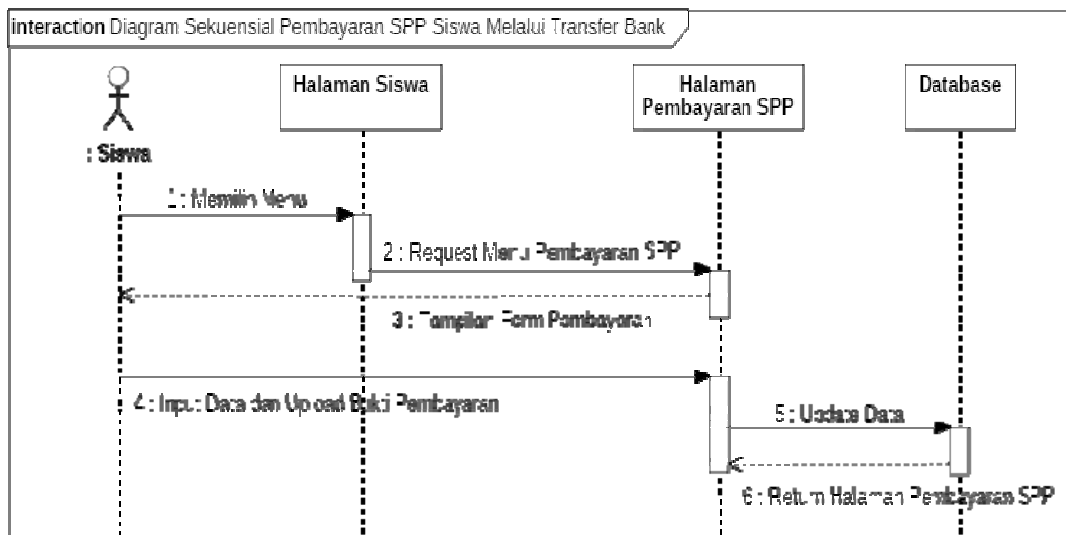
interaction Diagram Sekuensial Pembayaran SPP Siswa Melalui Transfer Bank

: Siswa

Halaman Siswa

Halaman Pembayaran SPP

Database

1 : Memilih Menu

2 : Request Menu Pembayaran SPP

3 : Tampilan Form Pembayaran

4 : Input Data dan Upload Bukti Pembayaran

5 : Update Data

6 : Return Halaman Pembayaran SPP